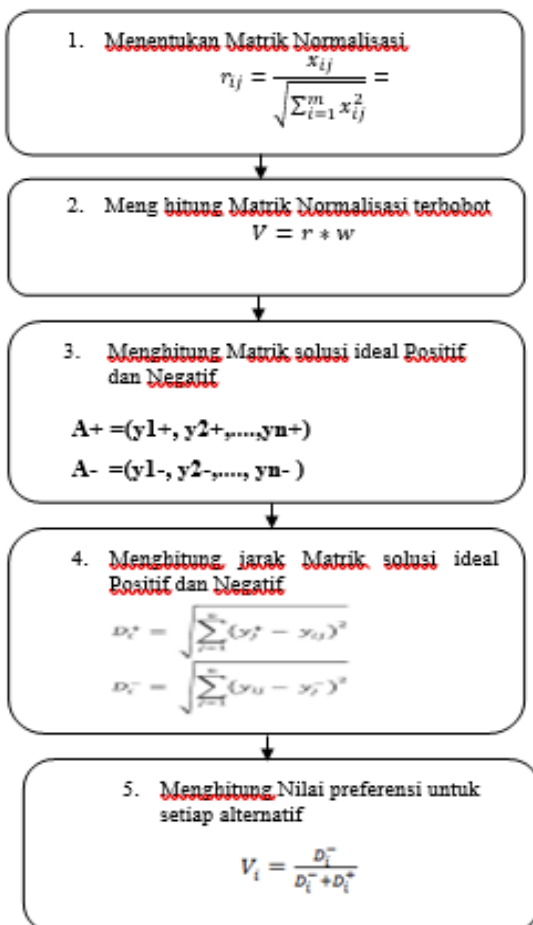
1. Menentukan Matrik Normalisasi

$r_{ij} = \frac{x_{ij}}{\sqrt{\sum_{i=1}^{m} x_{ij}^2}} =$

2. Meng hitung Matrik Normalisasi terbobot

$V = r * w$

3. Menghitung Matrik solusi ideal Positif dan Negatif

A+ =(y1+, y2+,....,yn+)

A- =(y1-, y2-,...., yn- )

4. Menghitung jarak Matrik solusi ideal Positif dan Negatif

$D_i^+ = \sqrt{\sum_{j=1}^{n} (y_j^+ - y_{ij})^2}$

$D_i^- = \sqrt{\sum_{j=1}^{n} (y_{ij} - y_j^-)^2}$

5. Menghitung Nilai preferensi untuk setiap alternatif

$V_i = \frac{D_i^-}{D_i^- + D_i^+}$